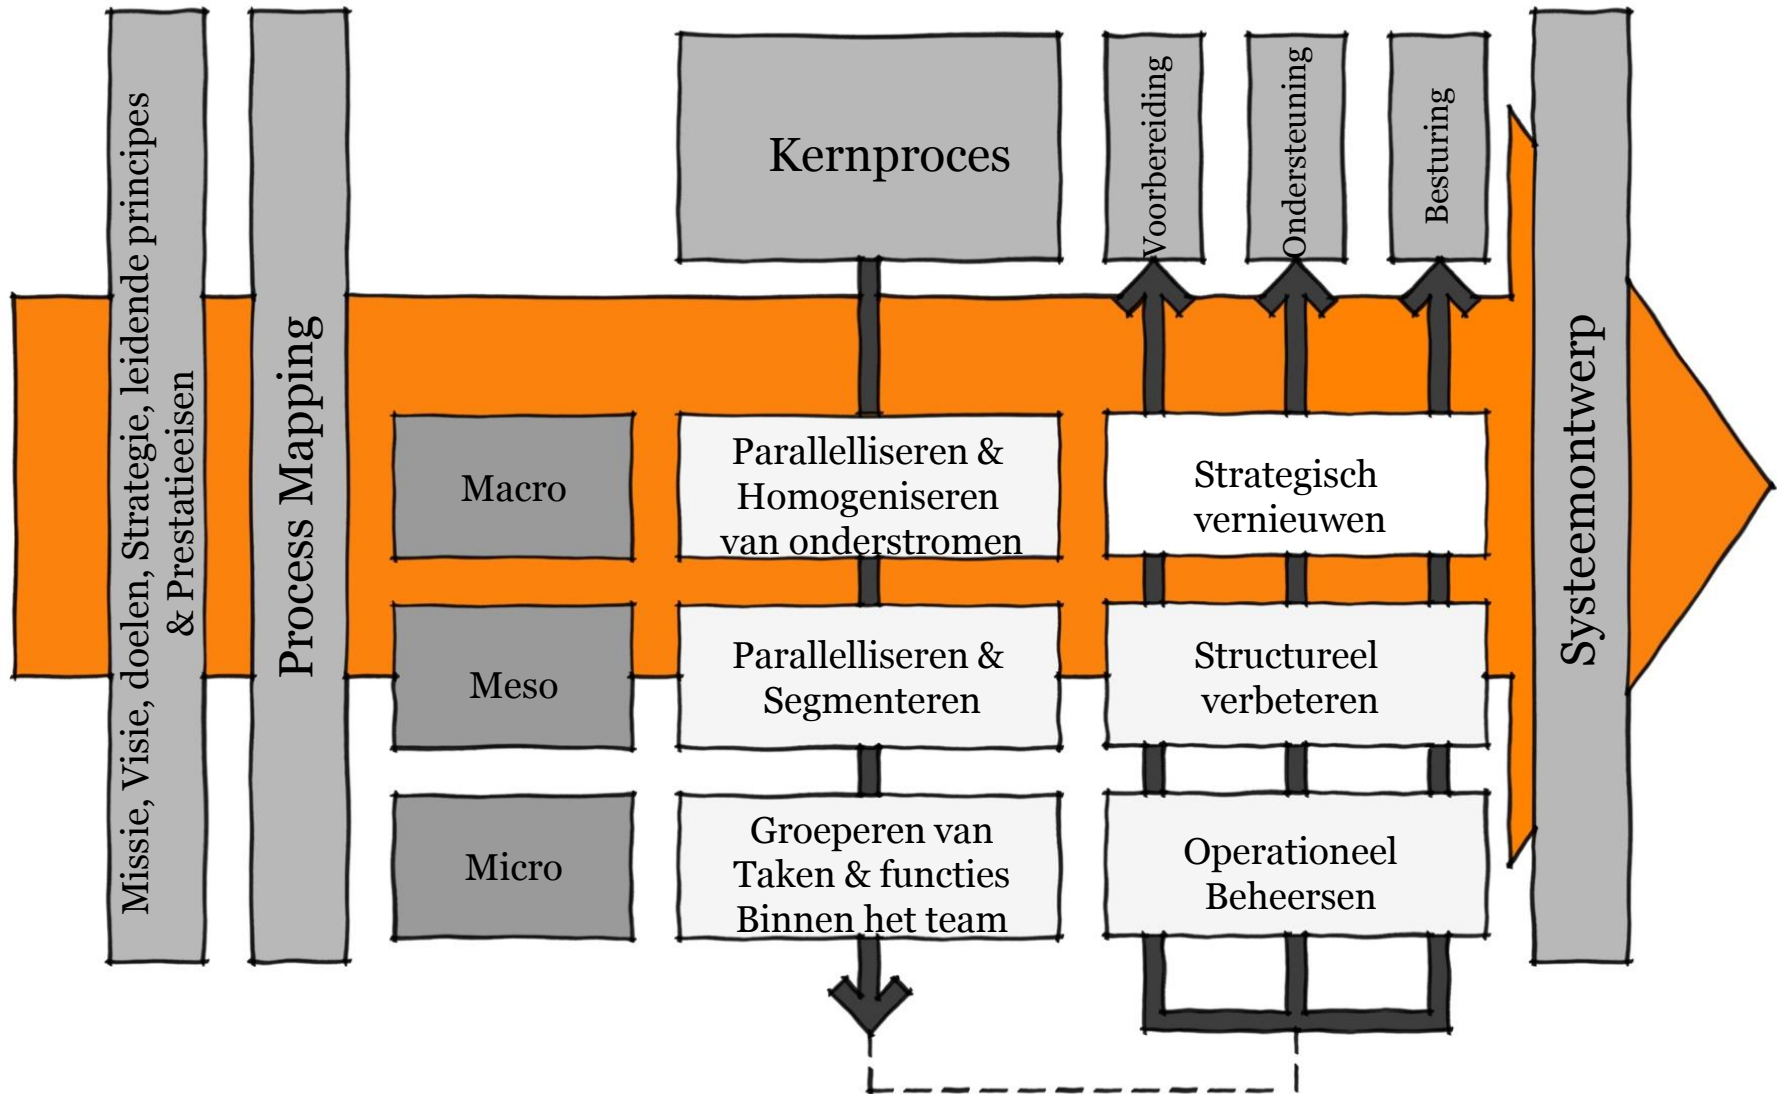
Missie, Visie, doelen, Strategie, leidende principes & Prestatieeisen

Process Mapping

Kernproces

Voorbereiding

Ondersteuning

Besturing

Macro

Parallelliseren & Homogeniseren van onderstromen

Strategisch vernieuwen

Meso

Parallelliseren & Segmenteren

Structureel verbeteren

Micro

Groeperen van Taken & functies Binnen het team

Operationeel Beheersen

Systeemontwerp